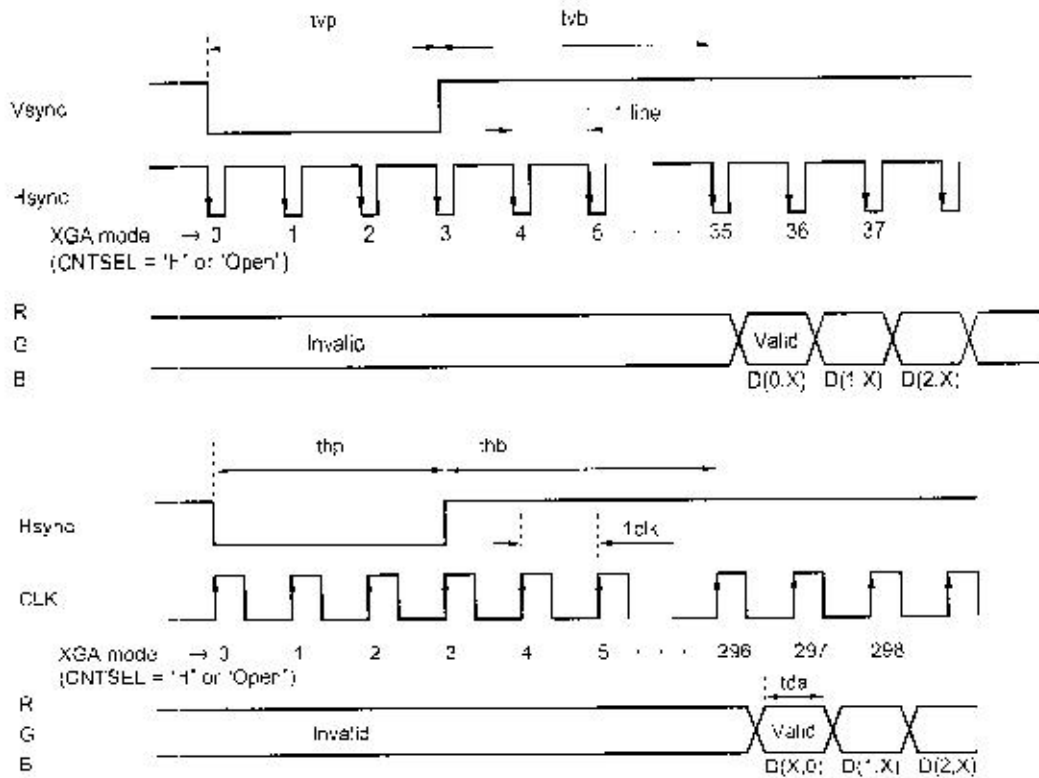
tvp
tvb
Vsync
1 line
Hsync
XGA mode → 0 1 2 3 4 5 · · · · 35 36 37
(CNTSEL = 'H' or 'Open')
R
G
B
Invalid
Valid
D(0,X) D(1,X) D(2,X)
thp
thb
Hsync
1clk
CLK
XGA mode → 0 1 2 3 4 5 · · · · 296 297 298
(CNTSEL = 'H' or 'Open')
R
G
B
tda
Invalid
Valid
D(X,0) D(1,X) D(2,X)